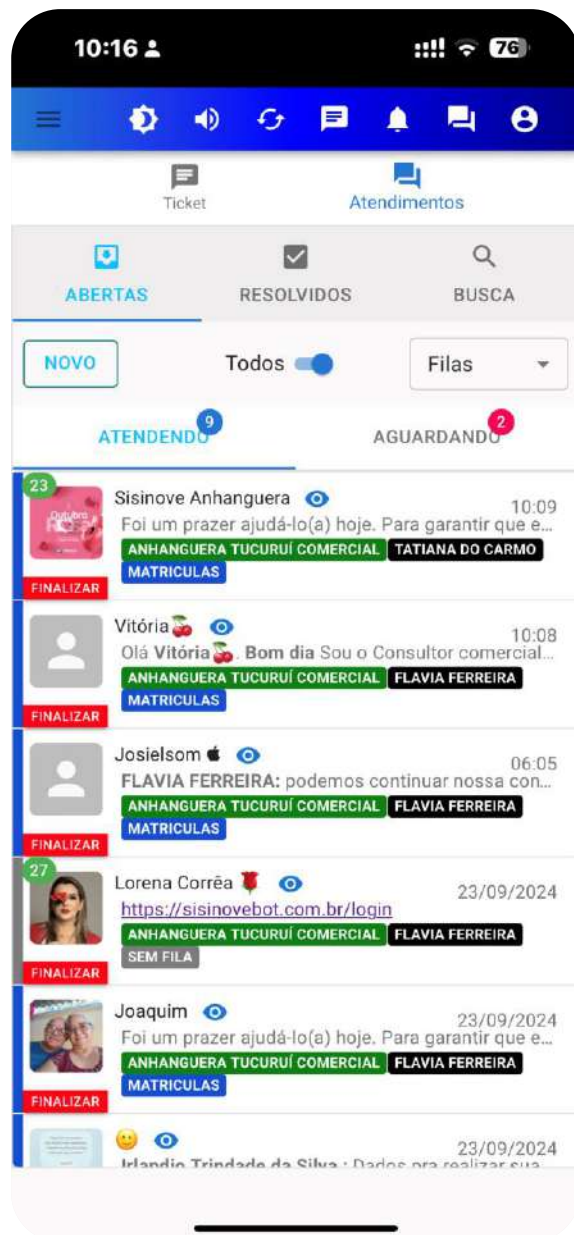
10:16

76

Ticket

Atendimentos

ABERTAS

RESOLVIDOS

BUSCA

NOVO

Todos

Filas

ATENDENDO 9

AGUARDANDO 2

23

Sisinove Anhanguera
10:09
Foi um prazer ajudá-lo(a) hoje. Para garantir que e...
ANHANGUERA TUCURUÍ COMERCIAL
TATIANA DO CARMO
MATRICULAS
FINALIZAR

Vitória🍒
10:08
Olá **Vitória🍒**. **Bom dia** Sou o Consultor comercial...
ANHANGUERA TUCURUÍ COMERCIAL
FLAVIA FERREIRA
MATRICULAS
FINALIZAR

Josielsom
06:05
**FLAVIA FERREIRA:** podemos continuar nossa con...
ANHANGUERA TUCURUÍ COMERCIAL
FLAVIA FERREIRA
MATRICULAS
FINALIZAR

27

Lorena Corrêa 🌹
23/09/2024
https://sisinovebot.com.br/login
ANHANGUERA TUCURUÍ COMERCIAL
FLAVIA FERREIRA
SEM FILA
FINALIZAR

Joaquim
23/09/2024
Foi um prazer ajudá-lo(a) hoje. Para garantir que e...
ANHANGUERA TUCURUÍ COMERCIAL
FLAVIA FERREIRA
MATRICULAS
FINALIZAR

🙂
23/09/2024
Irlandio Trindade da Silva : Dados pra realizar sua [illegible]